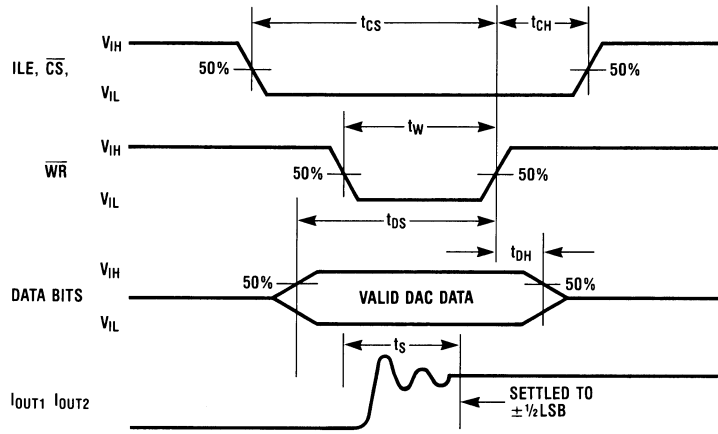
$t_{CS}$

$t_{CH}$

ILE, $\overline{CS}$,

$V_{IH}$

$V_{IL}$

50%

50%

$t_W$

$\overline{WR}$

$V_{IH}$

$V_{IL}$

50%

50%

$t_{DS}$

$t_{DH}$

DATA BITS

$V_{IH}$

$V_{IL}$

50%

VALID DAC DATA

50%

$t_S$

$I_{OUT1}$ $I_{OUT2}$

SETTLED TO $\pm\frac{1}{2}$LSB